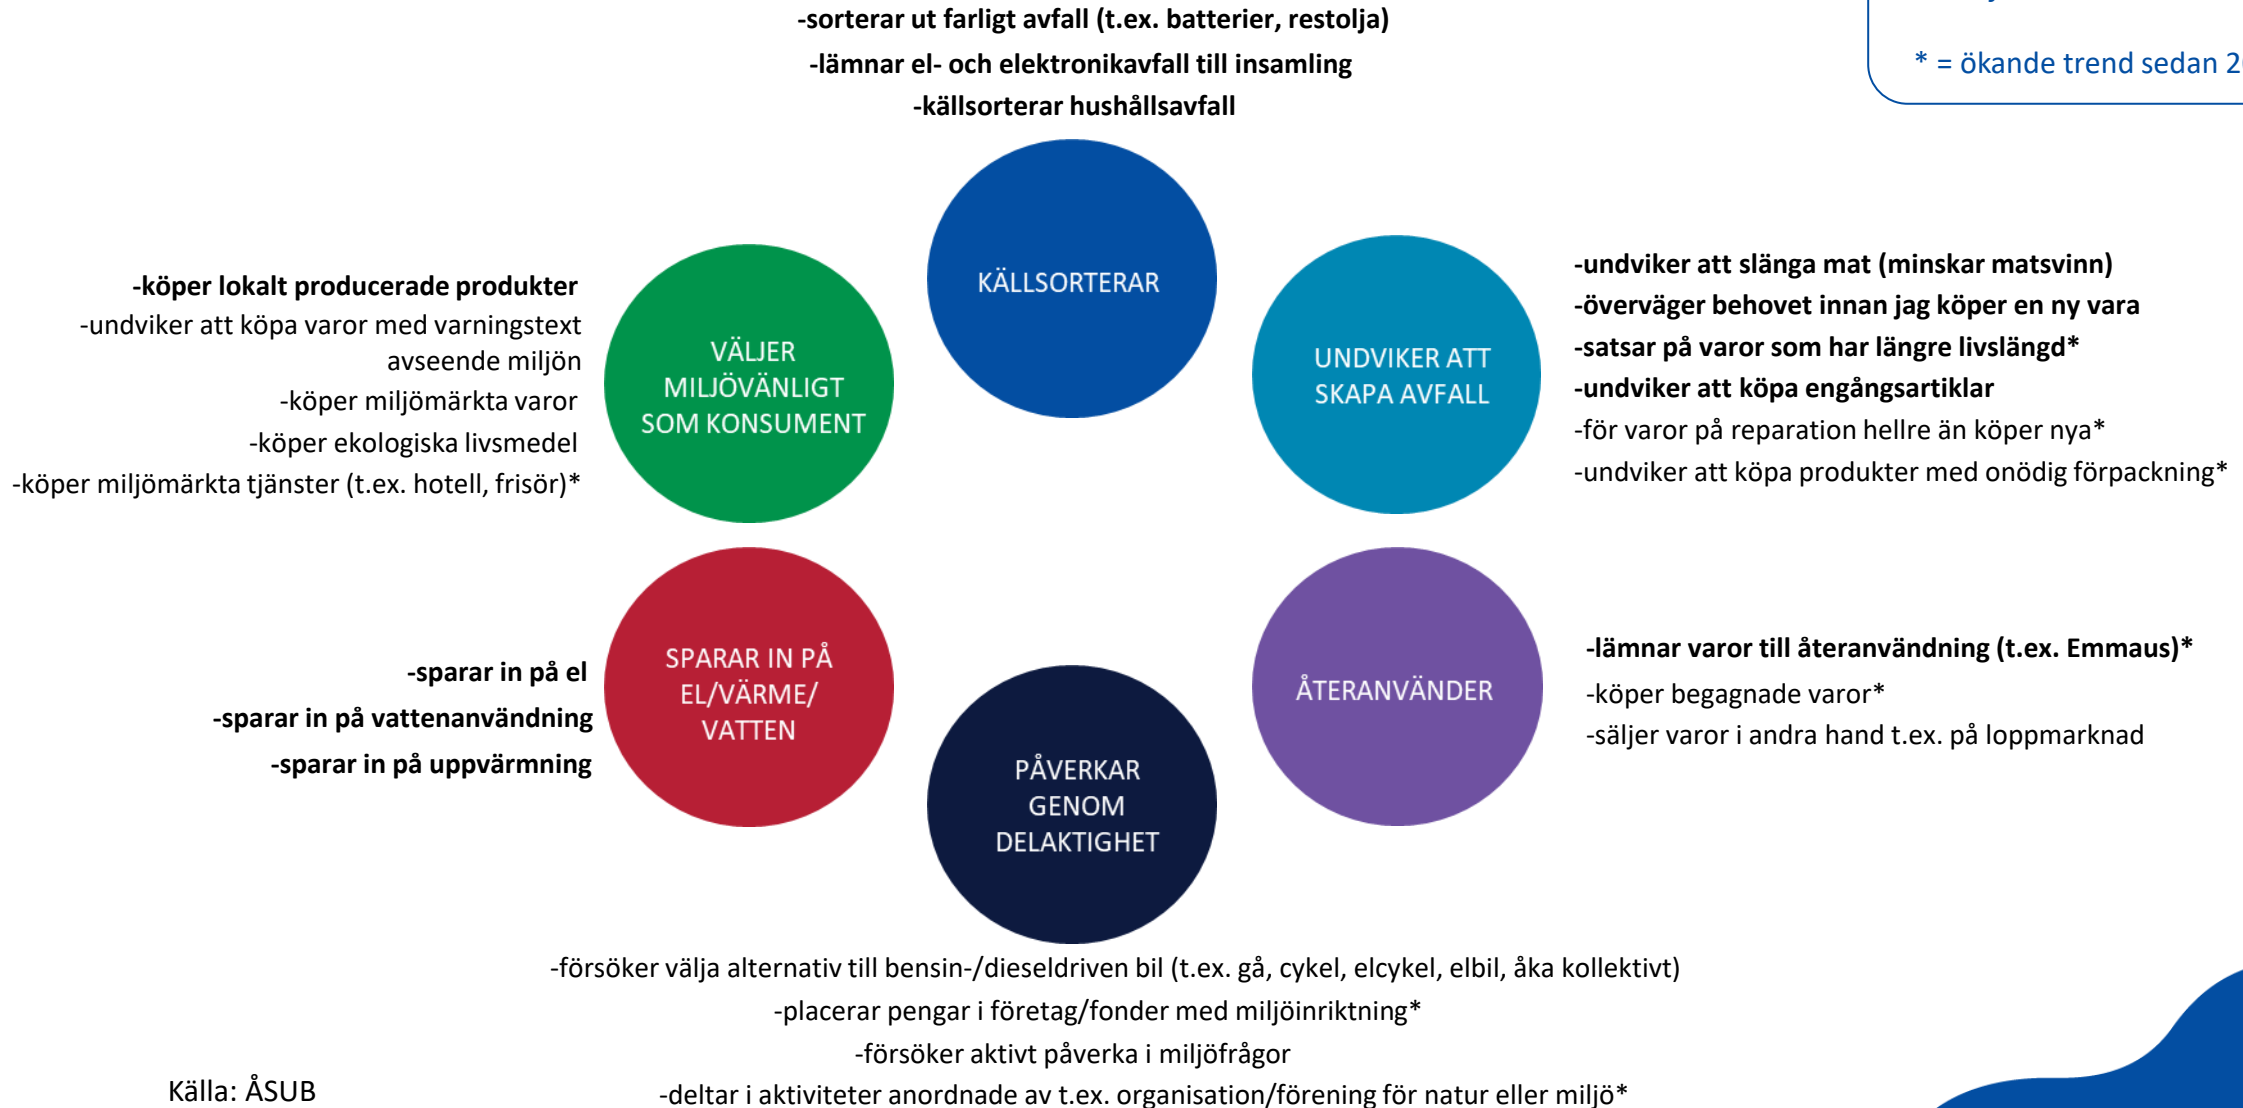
-sorterar ut farligt avfall (t.ex. batterier, restolja)
-lämnar el- och elektronikavfall till insamling
-källsorterar hushållsavfall

* = ökande trend sedan 2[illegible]

KÄLLSORTERAR

-köper lokalt producerade produkter
-undviker att köpa varor med varningstext avseende miljön
-köper miljömärkta varor
-köper ekologiska livsmedel
-köper miljömärkta tjänster (t.ex. hotell, frisör)*

VÄLJER MILJÖVÄNLIGT SOM KONSUMENT

UNDVIKER ATT SKAPA AVFALL

-undviker att slänga mat (minskar matsvinn)
-överväger behovet innan jag köper en ny vara
-satsar på varor som har längre livslängd*
-undviker att köpa engångsartiklar
-för varor på reparation hellre än köper nya*
-undviker att köpa produkter med onödig förpackning*

-sparar in på el
-sparar in på vattenanvändning
-sparar in på uppvärmning

SPARAR IN PÅ EL/VÄRME/ VATTEN

ÅTERANVÄNDER

-lämnar varor till återanvändning (t.ex. Emmaus)*
-köper begagnade varor*
-säljer varor i andra hand t.ex. på loppmarknad

PÅVERKAR GENOM DELAKTIGHET

-försöker välja alternativ till bensin-/dieseldriven bil (t.ex. gå, cykel, elcykel, elbil, åka kollektivt)
-placerar pengar i företag/fonder med miljöinriktning*
-försöker aktivt påverka i miljöfrågor
-deltar i aktiviteter anordnade av t.ex. organisation/förening för natur eller miljö*

Källa: ÅSUB